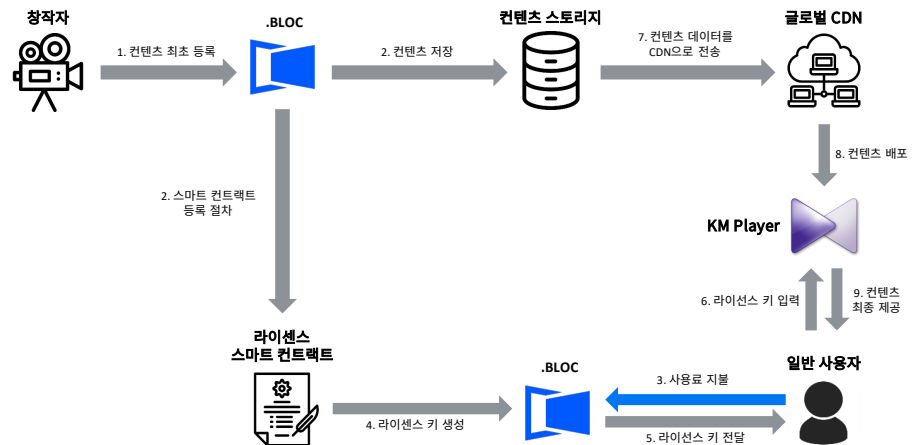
창작자

1. 컨텐츠 최초 등록

.BLOC

2. 컨텐츠 저장

컨텐츠 스토리지

7. 컨텐츠 데이터를 CDN으로 전송

글로벌 CDN

8. 컨텐츠 배포

2. 스마트 컨트랙트 등록 절차

KM Player

6. 라이선스 키 입력

9. 컨텐츠 최종 제공

라이센스 스마트 컨트랙트

.BLOC

일반 사용자

3. 사용료 지불

4. 라이센스 키 생성

5. 라이선스 키 전달